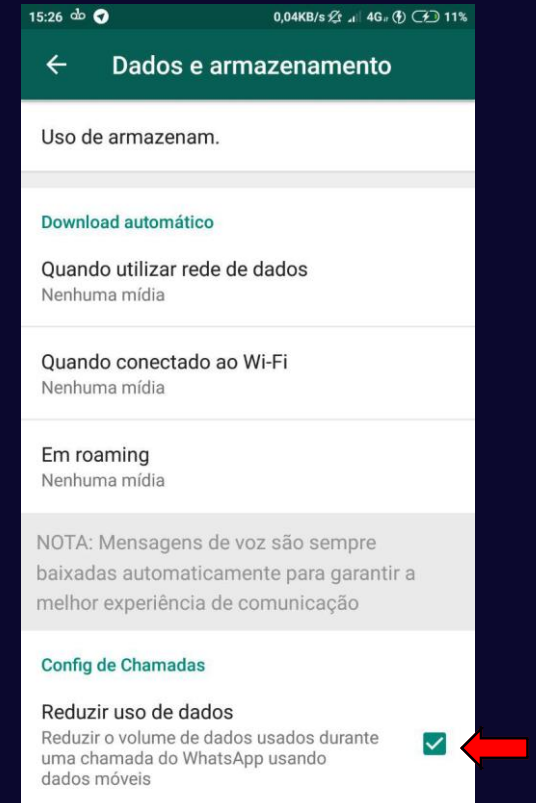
15:26 0,04KB/s 4G 11%

Dados e armazenamento

Uso de armazenam.

Download automático

Quando utilizar rede de dados
Nenhuma mídia

Quando conectado ao Wi-Fi
Nenhuma mídia

Em roaming
Nenhuma mídia

NOTA: Mensagens de voz são sempre baixadas automaticamente para garantir a melhor experiência de comunicação

Config de Chamadas

Reduzir uso de dados
Reduzir o volume de dados usados durante uma chamada do WhatsApp usando dados móveis